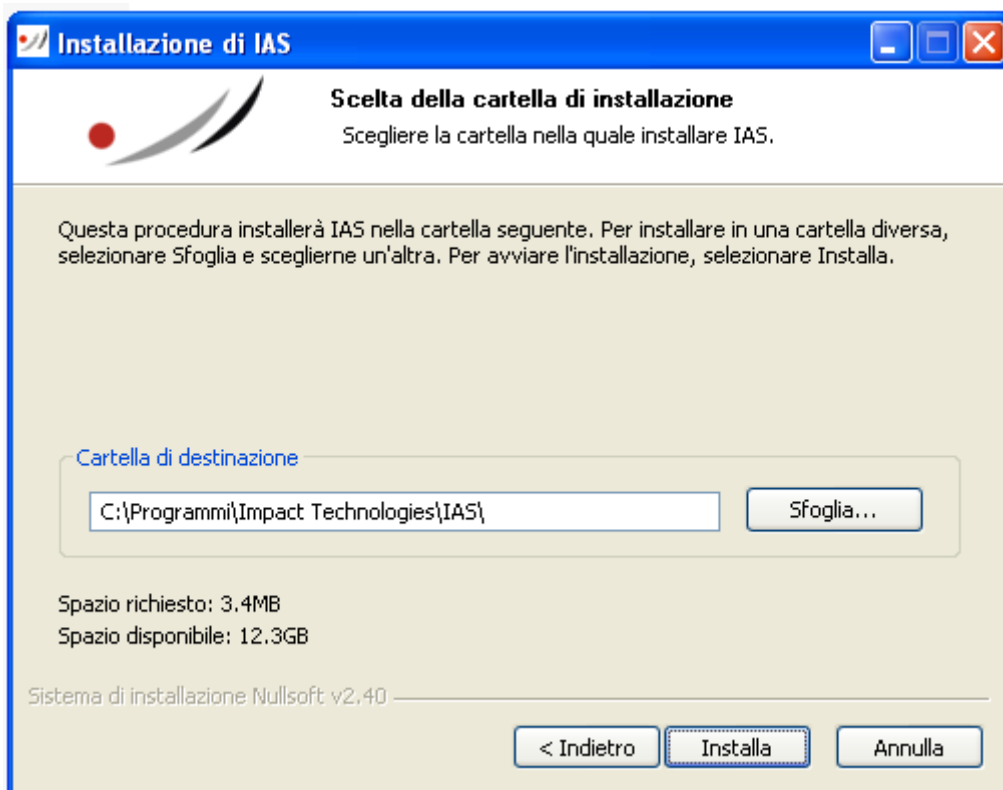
Installazione di IAS

Scelta della cartella di installazione

Scegliere la cartella nella quale installare IAS.

Questa procedura installerà IAS nella cartella seguente. Per installare in una cartella diversa, selezionare Sfoglia e sceglierne un'altra. Per avviare l'installazione, selezionare Installa.

Cartella di destinazione

C:\Programmi\Impact Technologies\IAS\

Sfoglia...

Spazio richiesto: 3.4MB

Spazio disponibile: 12.3GB

Sistema di installazione Nullsoft v2.40

< Indietro

Installa

Annulla